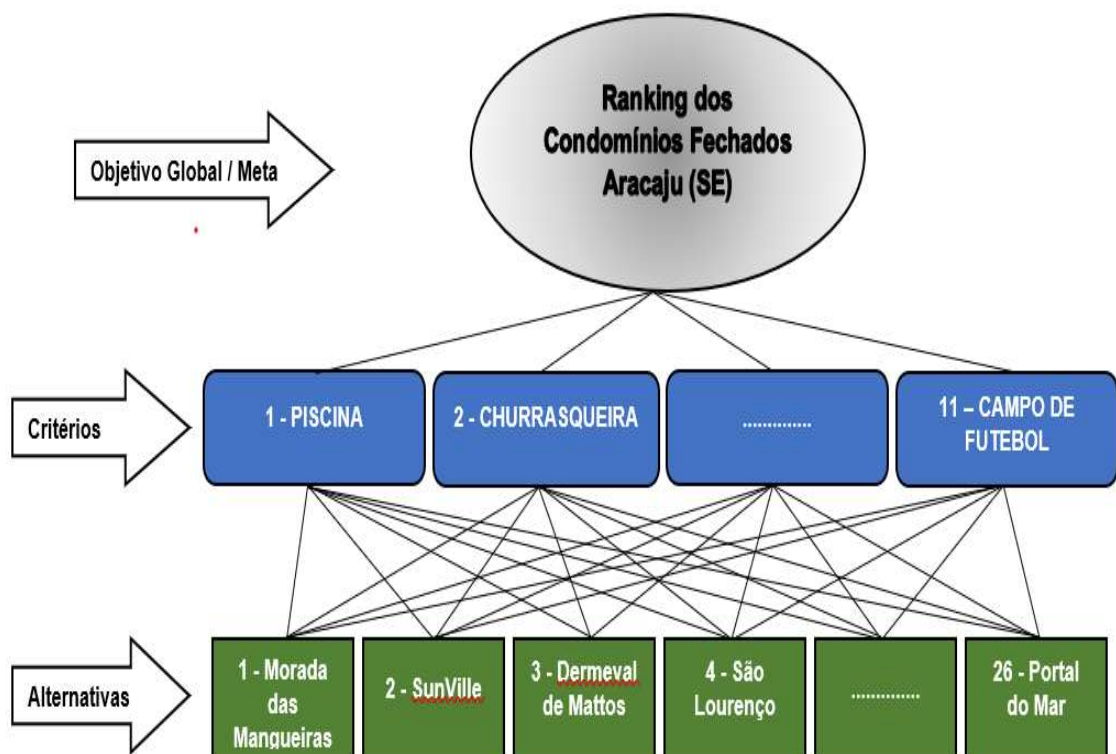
Objetivo Global / Meta

Ranking dos Condomínios Fechados Aracaju (SE)

Critérios

1 - PISCINA

2 - CHURRASQUEIRA

..............

11 – CAMPO DE FUTEBOL

Alternativas

1 - Morada das Mangueiras

2 - SunVille

3 - Dermeval de Mattos

4 - São Lourenço

..............

26 - Portal do Mar